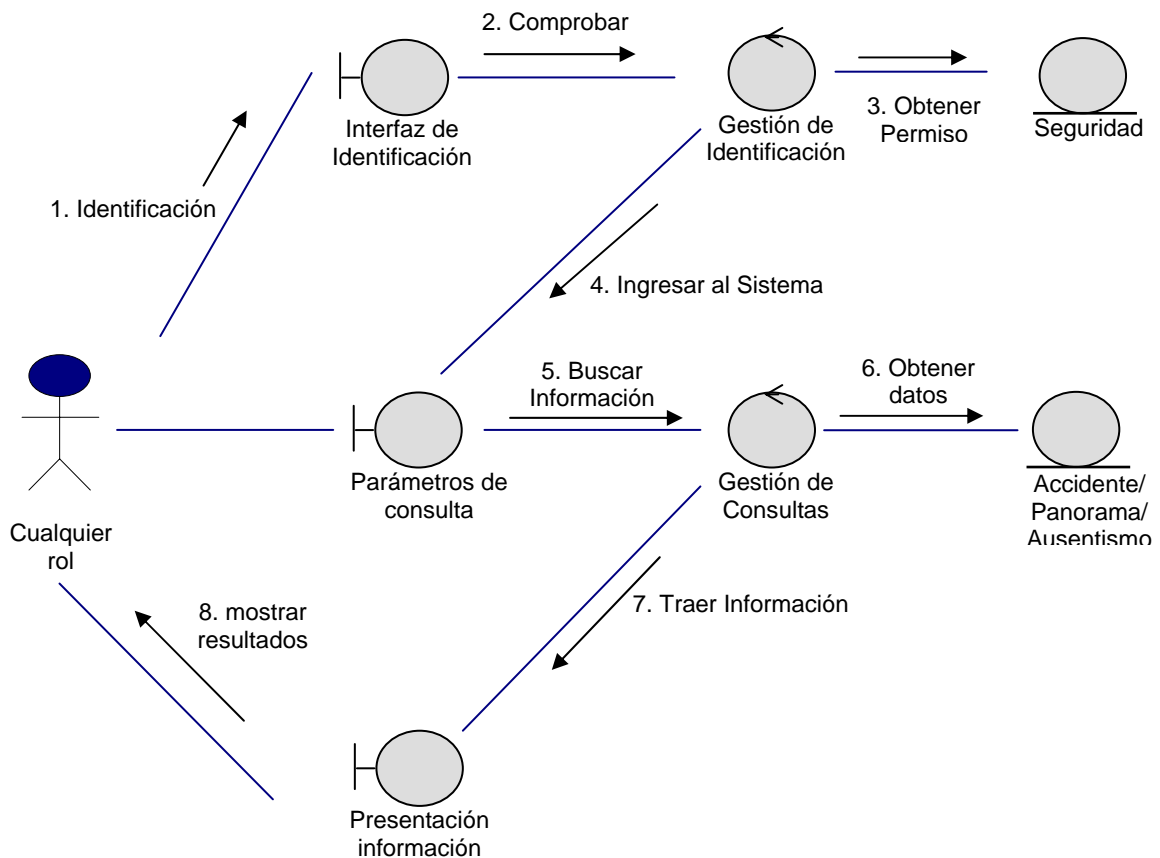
2. Comprobar

Interfaz de Identificación

Gestión de Identificación

3. Obtener Permiso

Seguridad

1. Identificación

4. Ingresar al Sistema

5. Buscar Información

6. Obtener datos

Cualquier rol

Parámetros de consulta

Gestión de Consultas

Accidente/ Panorama/ Ausentismo

8. mostrar resultados

7. Traer Información

Presentación información